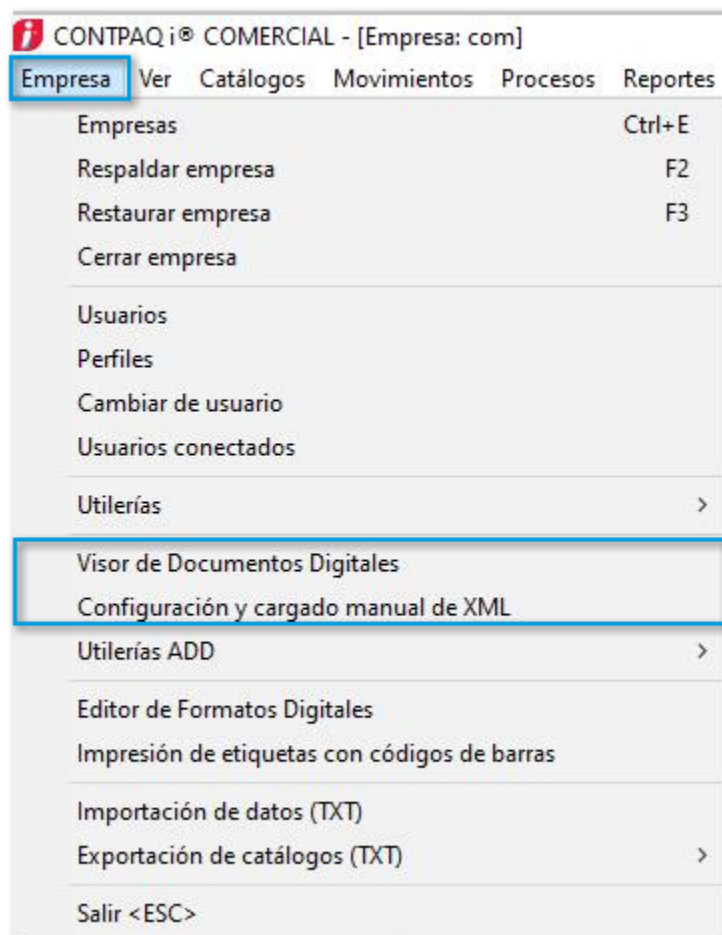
CONTPAQ i® COMERCIAL - [Empresa: com]

Empresa Ver Catálogos Movimientos Procesos Reportes

Empresas Ctrl+E
Respaldar empresa F2
Restaurar empresa F3
Cerrar empresa

Usuarios
Perfiles
Cambiar de usuario
Usuarios conectados

Utilerías >

Visor de Documentos Digitales
Configuración y cargado manual de XML
Utilerías ADD >

Editor de Formatos Digitales
Impresión de etiquetas con códigos de barras

Importación de datos (TXT)
Exportación de catálogos (TXT) >

Salir <ESC>